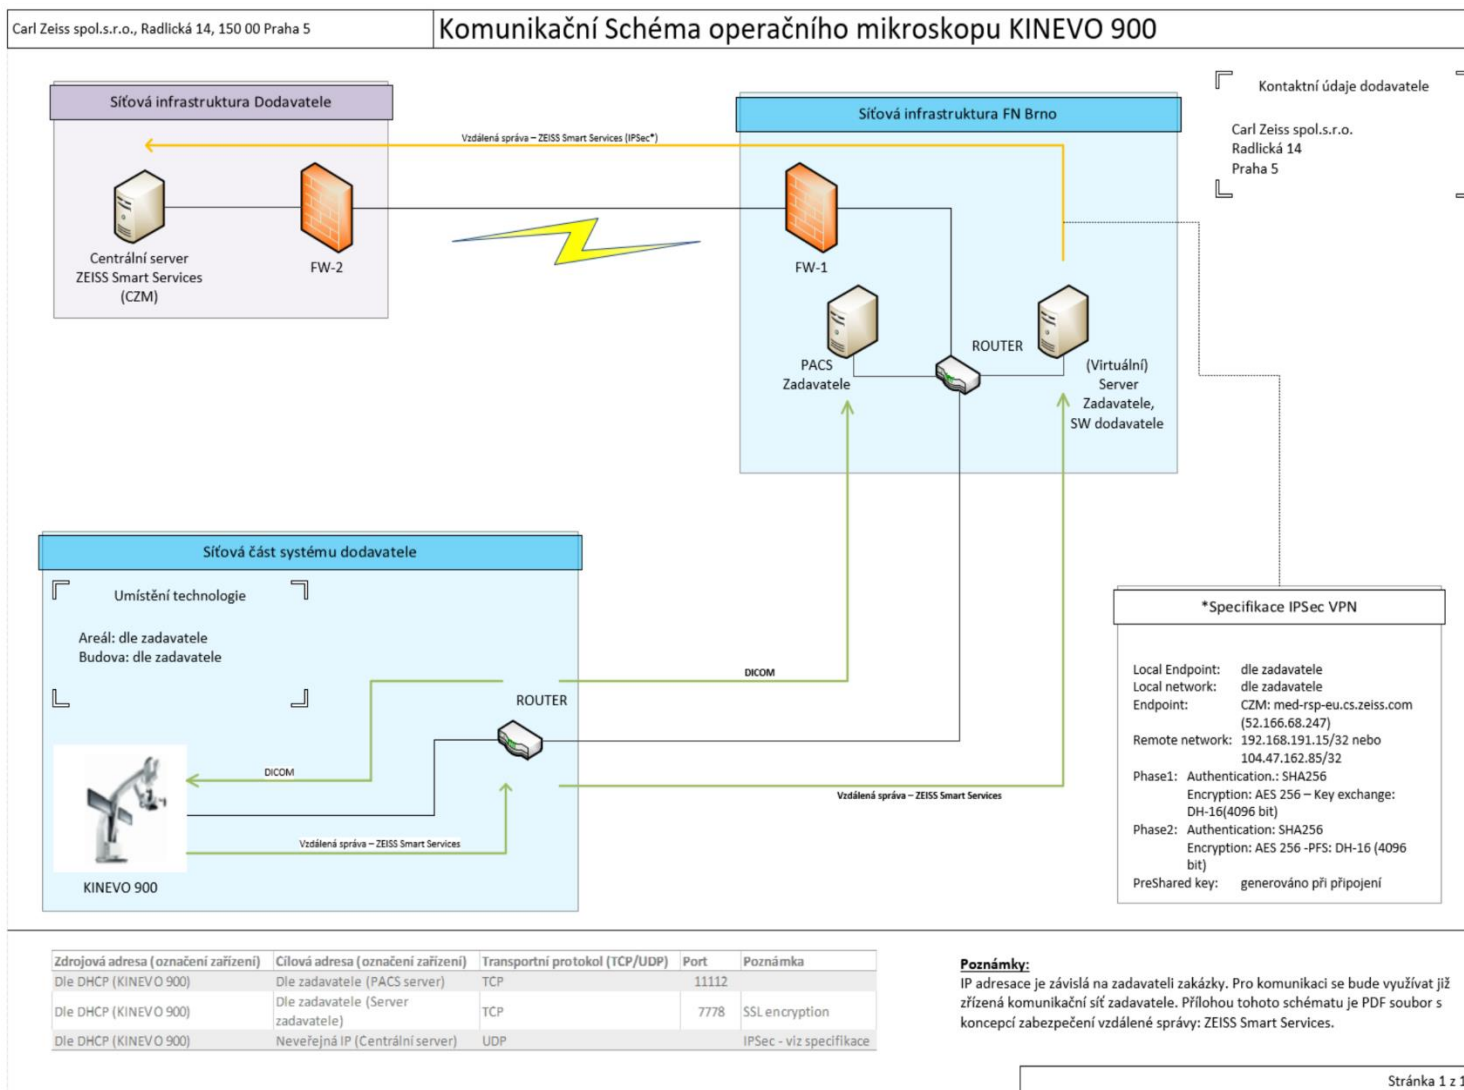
Carl Zeiss spol.s.r.o., Radlická 14, 150 00 Praha 5

Komunikační Schéma operačního mikroskopu KINEVO 900

Síťová infrastruktura Dodavatele

Vzdálená správa – ZEISS Smart Services (IPSec*)

Síťová infrastruktura FN Brno

Kontaktní údaje dodavatele

Carl Zeiss spol.s.r.o.
Radlická 14
Praha 5

Centrální server ZEISS Smart Services (CZM)

FW-2

FW-1

ROUTER

PACS Zadavatele

(Virtuální) Server Zadavatele, SW dodavatele

Síťová část systému dodavatele

Umístění technologie

Areál: dle zadavatele
Budova: dle zadavatele

ROUTER

DICOM

DICOM

Vzdálená správa – ZEISS Smart Services

Vzdálená správa – ZEISS Smart Services

KINEVO 900

*Specifikace IPSec VPN

Local Endpoint: dle zadavatele
Local network: dle zadavatele
Endpoint: CZM: med-rsp-eu.cs.zeiss.com (52.166.68.247)
Remote network: 192.168.191.15/32 nebo 104.47.162.85/32
Phase1: Authentication.: SHA256
Encryption: AES 256 – Key exchange: DH-16(4096 bit)
Phase2: Authentication: SHA256
Encryption: AES 256 -PFS: DH-16 (4096 bit)
PreShared key: generováno při připojení

| Zdrojová adresa (označení zařízení) | Cílová adresa (označení zařízení) | Transportní protokol (TCP/UDP) | Port | Poznámka |
|---|---|---|---|---|
| Dle DHCP (KINEVO 900) | Dle zadavatele (PACS server) | TCP | 11112 | |
| Dle DHCP (KINEVO 900) | Dle zadavatele (Server zadavatele) | TCP | 7778 | SSL encryption |
| Dle DHCP (KINEVO 900) | Neveřejná IP (Centrální server) | UDP | | IPSec - viz specifikace |

Poznámky:
IP adresace je závislá na zadavateli zakázky. Pro komunikaci se bude využívat již zřízená komunikační síť zadavatele. Přílohou tohoto schématu je PDF soubor s koncepcí zabezpečení vzdálené správy: ZEISS Smart Services.

Stránka 1 z 1